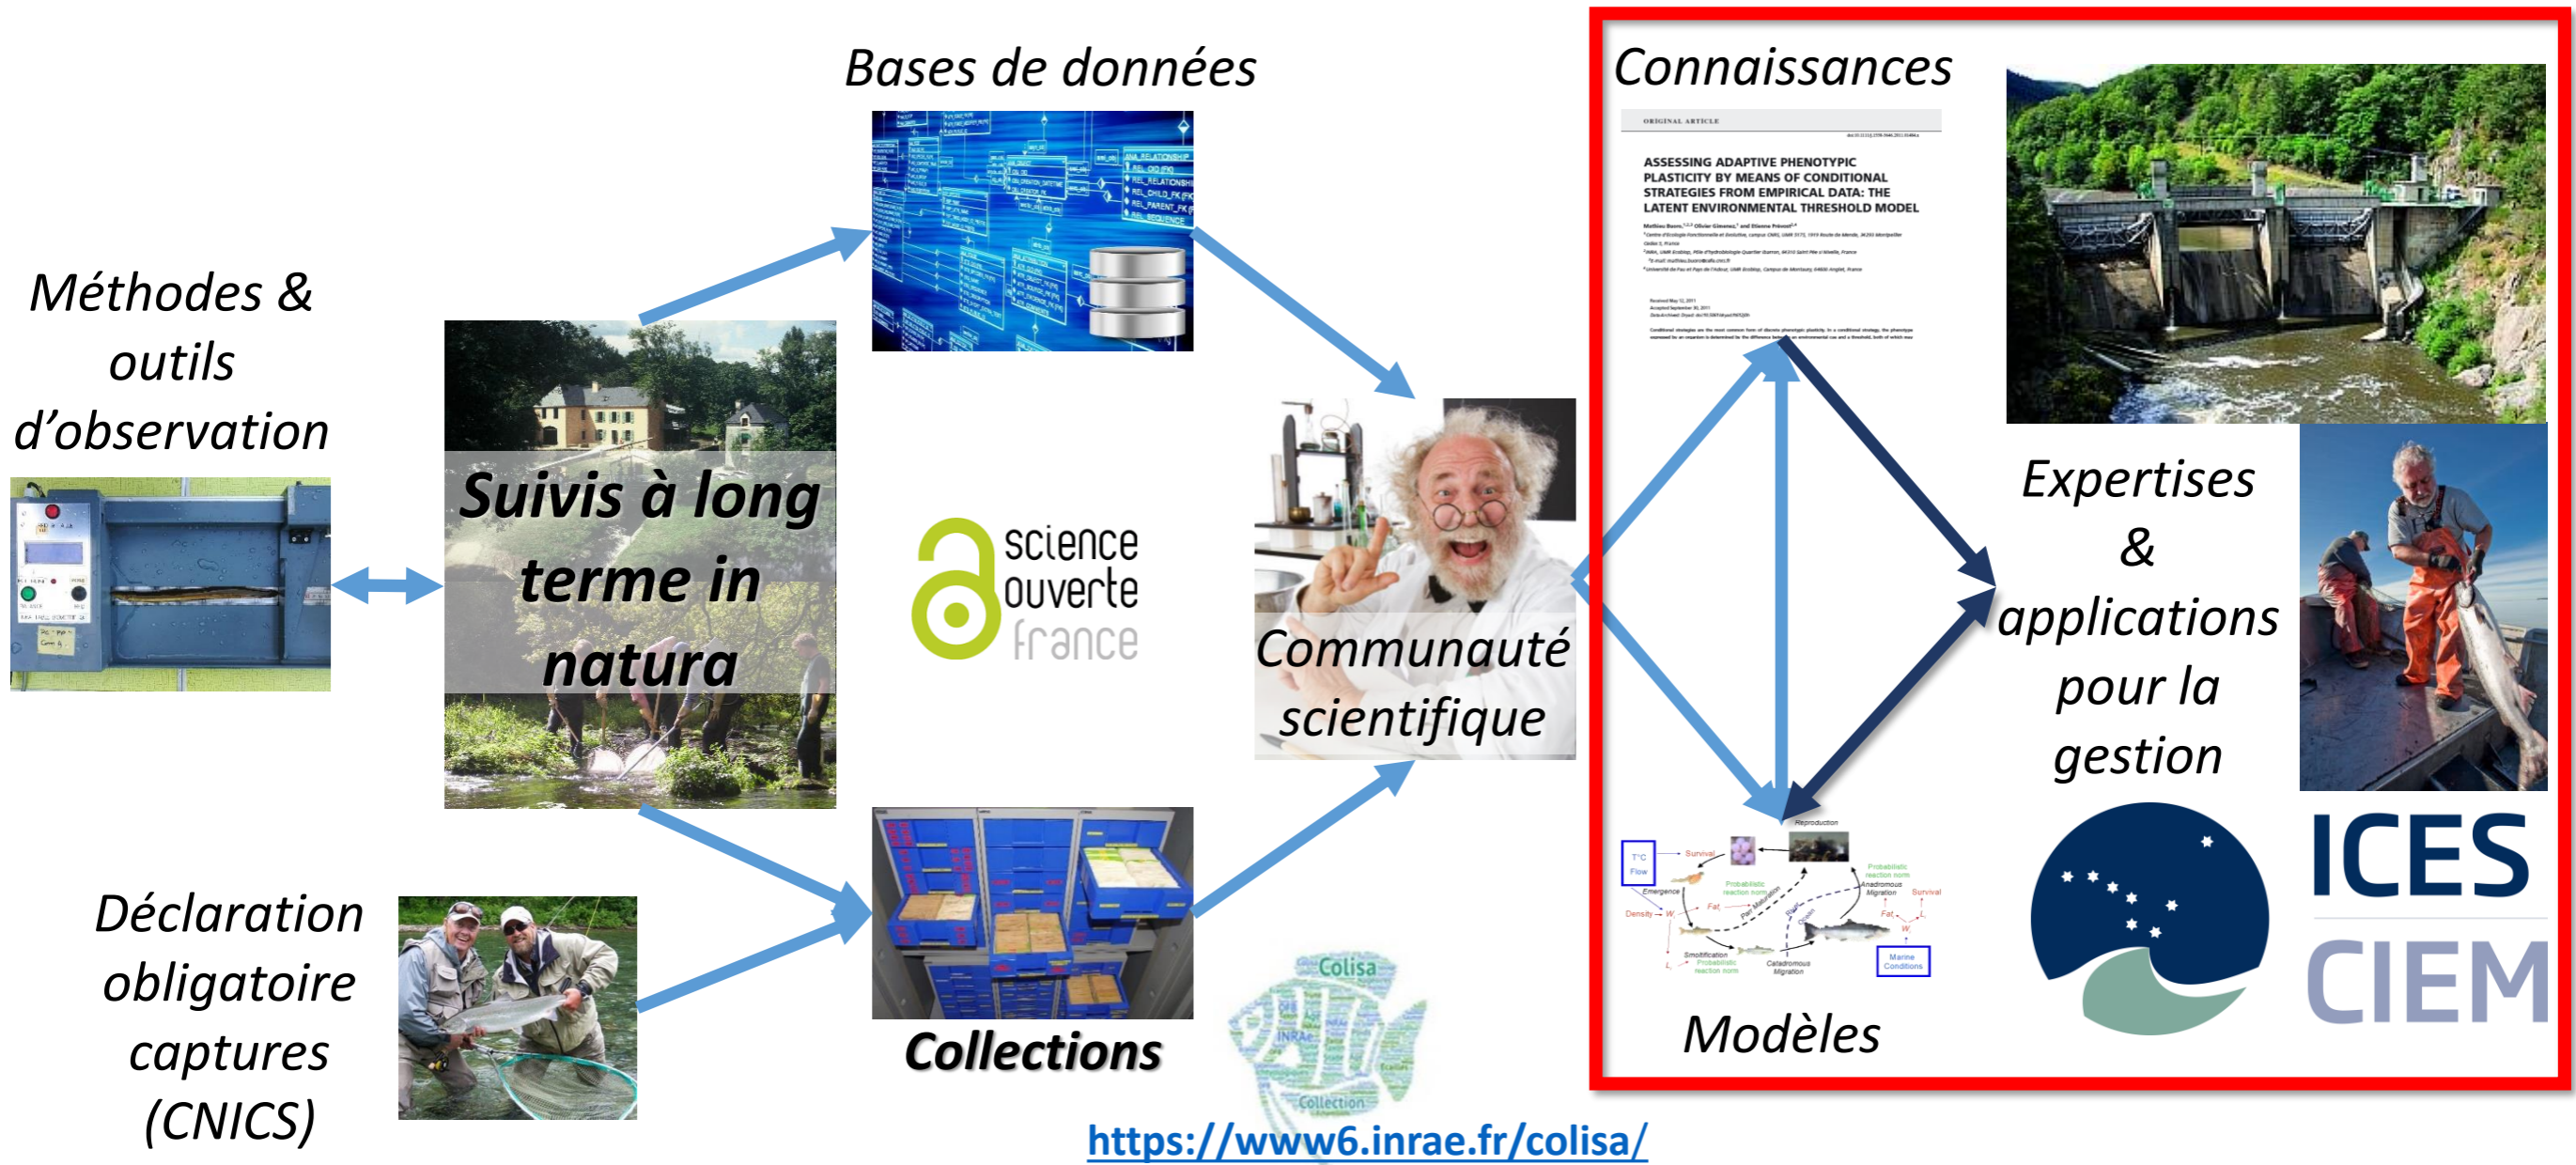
Bases de données

Méthodes & outils d'observation

Suivis à long terme in natura

science ouverte france

Communauté scientifique

Déclaration obligatoire captures (CNICS)

Collections

Colisa

https://www6.inrae.fr/colisa/

Connaissances

ORIGINAL ARTICLE

ASSESSING ADAPTIVE PHENOTYPIC PLASTICITY BY MEANS OF CONDITIONAL STRATEGIES FROM EMPIRICAL DATA: THE LATENT ENVIRONMENTAL THRESHOLD MODEL

Expertises & applications pour la gestion

Modèles

ICES
CIEM